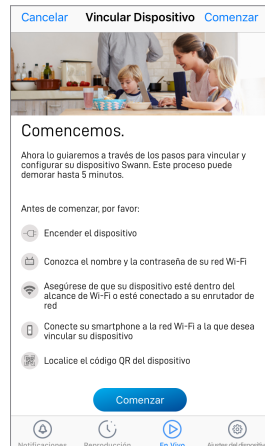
Cancelar Vincular Dispositivo Comenzar

Comencemos.

Ahora lo guiaremos a través de los pasos para vincular y configurar su dispositivo Swann. Este proceso puede demorar hasta 5 minutos.

Antes de comenzar, por favor:

Encender el dispositivo

Conozca el nombre y la contraseña de su red Wi-Fi

Asegúrese de que su dispositivo esté dentro del alcance de Wi-Fi o esté conectado a su enrutador de red

Conecte su smartphone a la red Wi-Fi a la que desea vincular su dispositivo

Localice el código QR del dispositivo

Comenzar

Notificaciones Reproducción En Vivo Ajustes del dispositivo